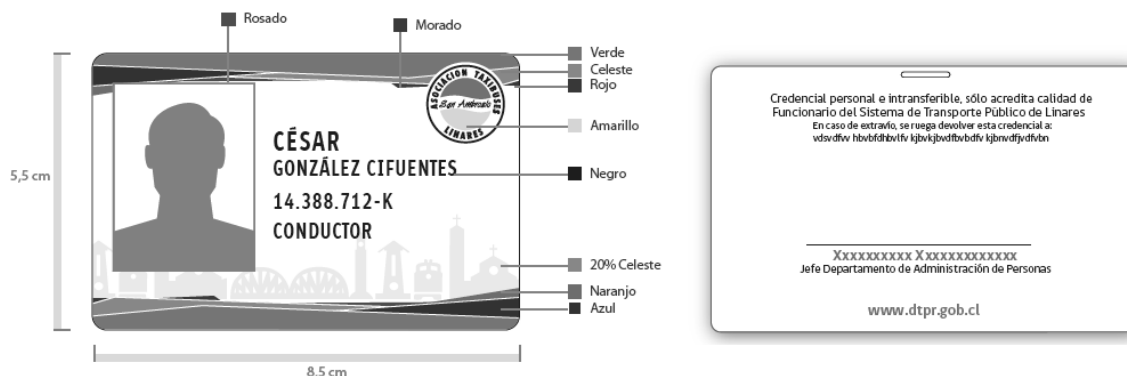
Rosado
Morado
Verde
Celeste
Rojo
Amarillo
Negro
20% Celeste
Naranjo
Azul
5,5 cm
8,5 cm

ASOCIACION TAXIBUSES
San Ambrosio
LINARES

CÉSAR
GONZÁLEZ CIFUENTES
14.388.712-K
CONDUCTOR

Credencial personal e intransferible, sólo acredita calidad de Funcionario del Sistema de Transporte Público de Linares
En caso de extravío, se ruega devolver esta credencial a:
vdsvdfvv hbvbfdhbvlfv kjbvkjbvdfbvbdfv kjbnvdfjvdfvbn

Xxxxxxxxxx Xxxxxxxxxxxxx
Jefe Departamento de Administración de Personas

www.dtpr.gob.cl